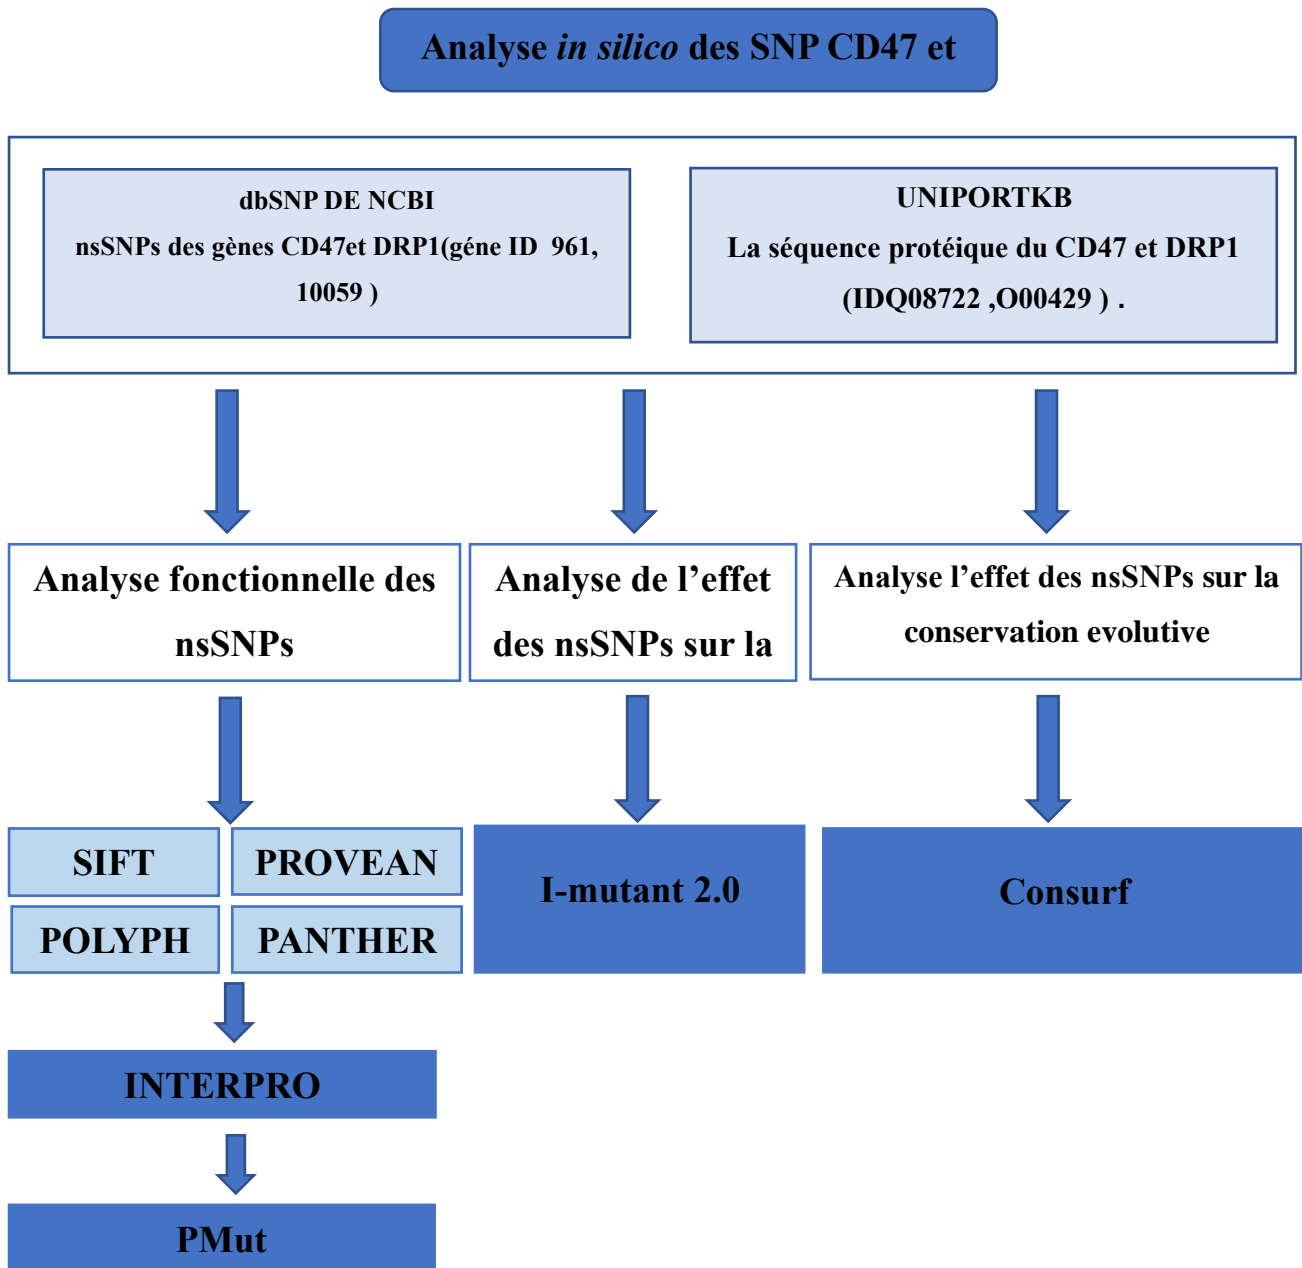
Analyse *in silico* des SNP CD47 et

dbSNP DE NCBI
nsSNPs des gènes CD47et DRP1(géne ID 961, 10059 )

UNIPORTKB
La séquence protéique du CD47 et DRP1 (IDQ08722 ,O000429 ) .

Analyse fonctionnelle des nsSNPs

Analyse de l'effet des nsSNPs sur la

Analyse l'effet des nsSNPs sur la conservation evolutive

SIFT

PROVEAN

POLYPH

PANTHER

I-mutant 2.0

Consurf

INTERPRO

PMut